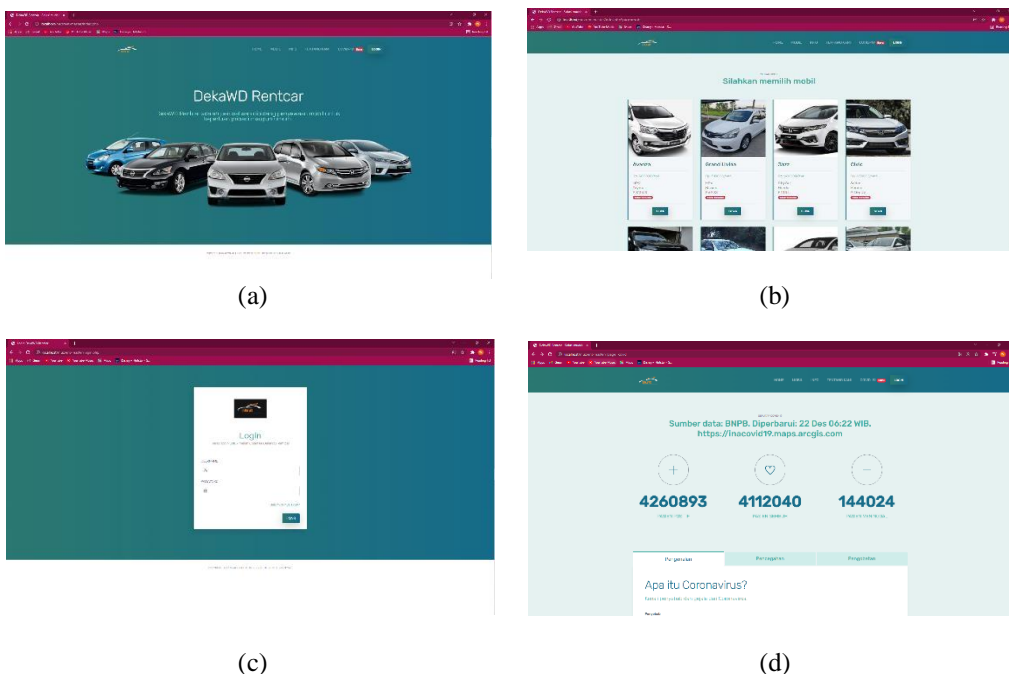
DekaWD Rentcar

(a)

Silahkan memilih mobil

Avanza

Grand Livina

Jazz

Civic

(b)

Login

(c)

Sumber data: BNPB. Diperbarui: 22 Des 06:22 WIB. https://inacovid19.maps.arcgis.com

4260893

4112040

144024

Apa itu Coronavirus?

(d)